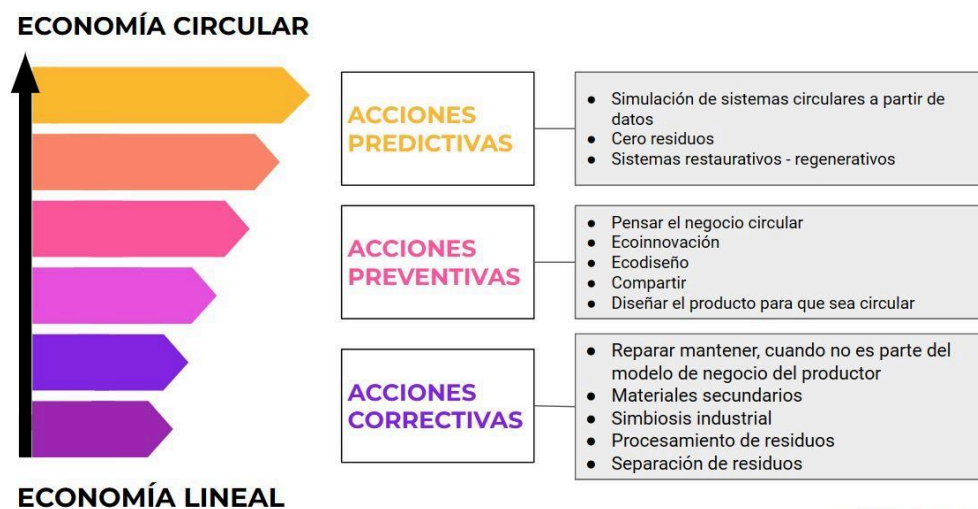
ECONOMÍA CIRCULAR

ACCIONES PREDICTIVAS

- Simulación de sistemas circulares a partir de datos
- Cero residuos
- Sistemas restaurativos - regenerativos

ACCIONES PREVENTIVAS

- Pensar el negocio circular
- Ecoinnovación
- Ecodiseño
- Compartir
- Diseñar el producto para que sea circular

ACCIONES CORRECTIVAS

- Reparar mantener, cuando no es parte del modelo de negocio del productor
- Materiales secundarios
- Simbiosis industrial
- Procesamiento de residuos
- Separación de residuos

ECONOMÍA LINEAL